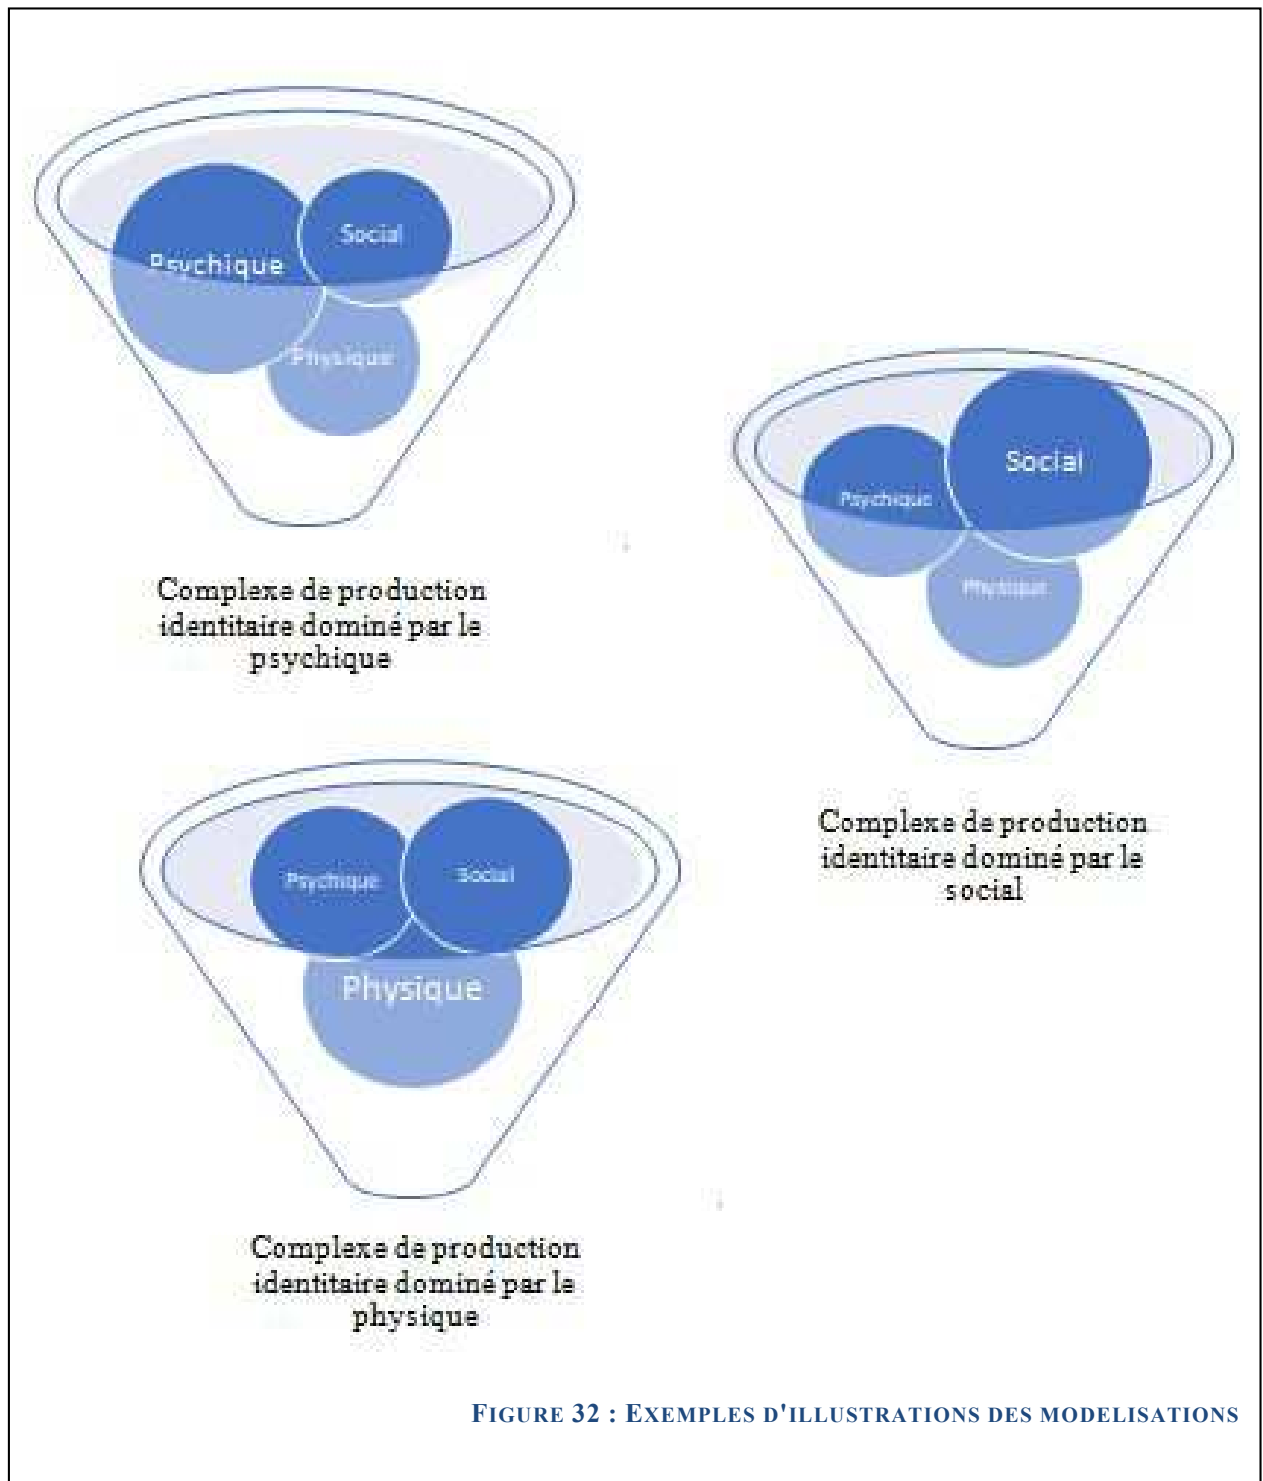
Psychique
Social
Physique

Complexe de production identitaire dominé par le psychique

Psychique
Social
Physique

Complexe de production identitaire dominé par le social

Psychique
Social
Physique

Complexe de production identitaire dominé par le physique

FIGURE 32 : EXEMPLES D'ILLUSTRATIONS DES MODELISATIONS